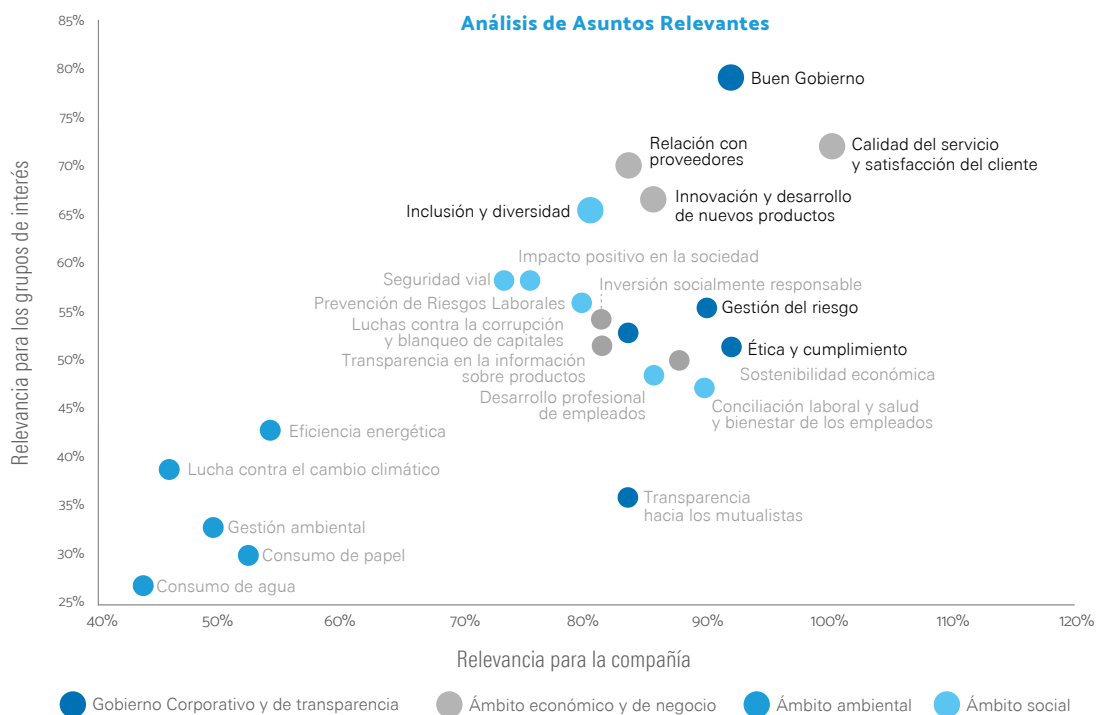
Análisis de Asuntos Relevantes

85%
80%
75%
70%
65%
60%
55%
50%
45%
40%
35%
30%
25%

Relevancia para los grupos de interés

Buen Gobierno
Relación con proveedores
Calidad del servicio y satisfacción del cliente
Innovación y desarrollo de nuevos productos
Inclusión y diversidad
Impacto positivo en la sociedad
Seguridad vial
Inversión socialmente responsable
Prevención de Riesgos Laborales
Gestión del riesgo
Luchas contra la corrupción y blanqueo de capitales
Ética y cumplimiento
Transparencia en la información sobre productos
Sostenibilidad económica
Desarrollo profesional de empleados
Conciliación laboral y salud y bienestar de los empleados
Eficiencia energética
Lucha contra el cambio climático
Transparencia hacia los mutualistas
Gestión ambiental
Consumo de papel
Consumo de agua

40%
50%
60%
70%
80%
90%
100%
110%
120%

Relevancia para la compañía

Gobierno Corporativo y de transparencia
Ámbito económico y de negocio
Ámbito ambiental
Ámbito social